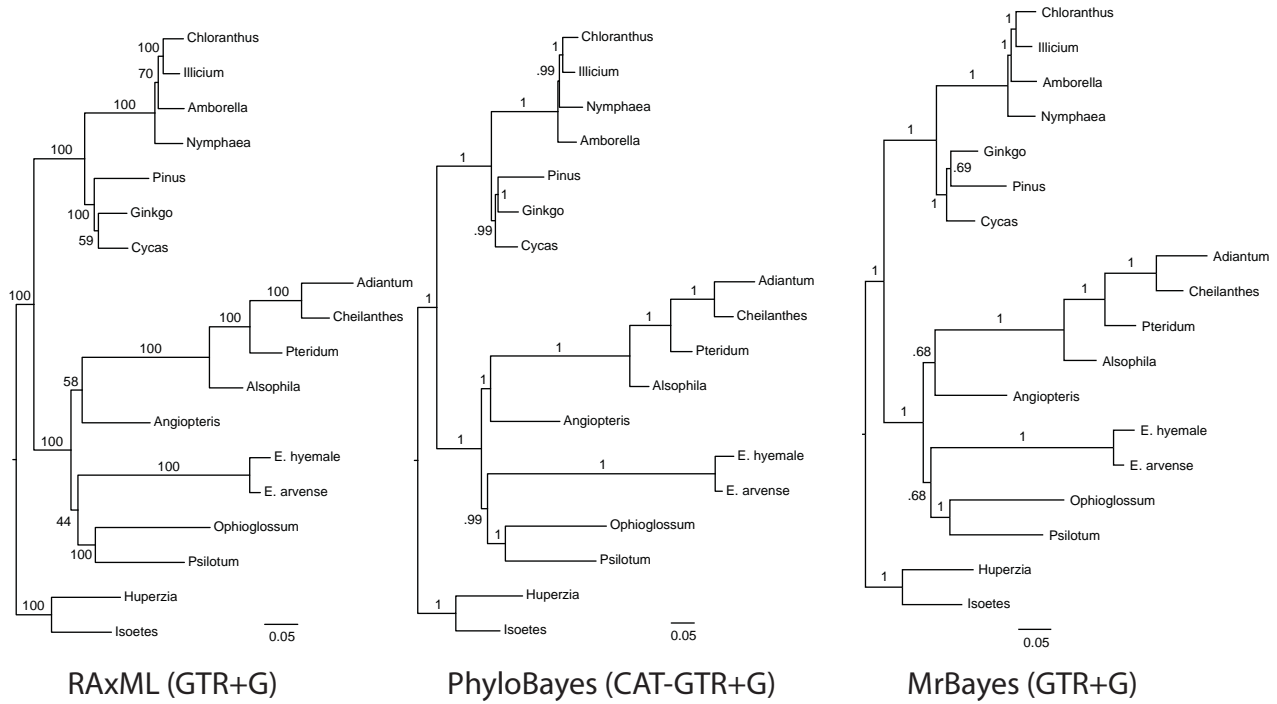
100 Chloranthus
70 Illicium
100 Amborella
Nymphaea
100
Pinus
100 Ginkgo
59 Cycas
100
100 Adiantum
100 Cheilanthes
100 Pteridum
Alsophila
58
Angiopteris
100
100 E. hyemale
E. arvense
44
Ophioglossum
100 Psilotum
100 Huperzia
Isoetes
0.05

RAxML (GTR+G)

1 Chloranthus
.99 Illicium
1 Nymphaea
Amborella
1
Pinus
1 Ginkgo
.99 Cycas
1
1 Adiantum
1 Cheilanthes
1 Pteridum
Alsophila
1
Angiopteris
1
1 E. hyemale
E. arvense
.99
1 Ophioglossum
Psilotum
1 Huperzia
Isoetes
0.05

PhyloBayes (CAT-GTR+G)

1 Chloranthus
1 Illicium
1 Amborella
Nymphaea
1
Ginkgo
.69 Pinus
1 Cycas
1
1 Adiantum
1 Cheilanthes
1 Pteridum
Alsophila
.68
Angiopteris
1
1 E. hyemale
E. arvense
.68
1 Ophioglossum
Psilotum
1 Huperzia
Isoetes
0.05

MrBayes (GTR+G)